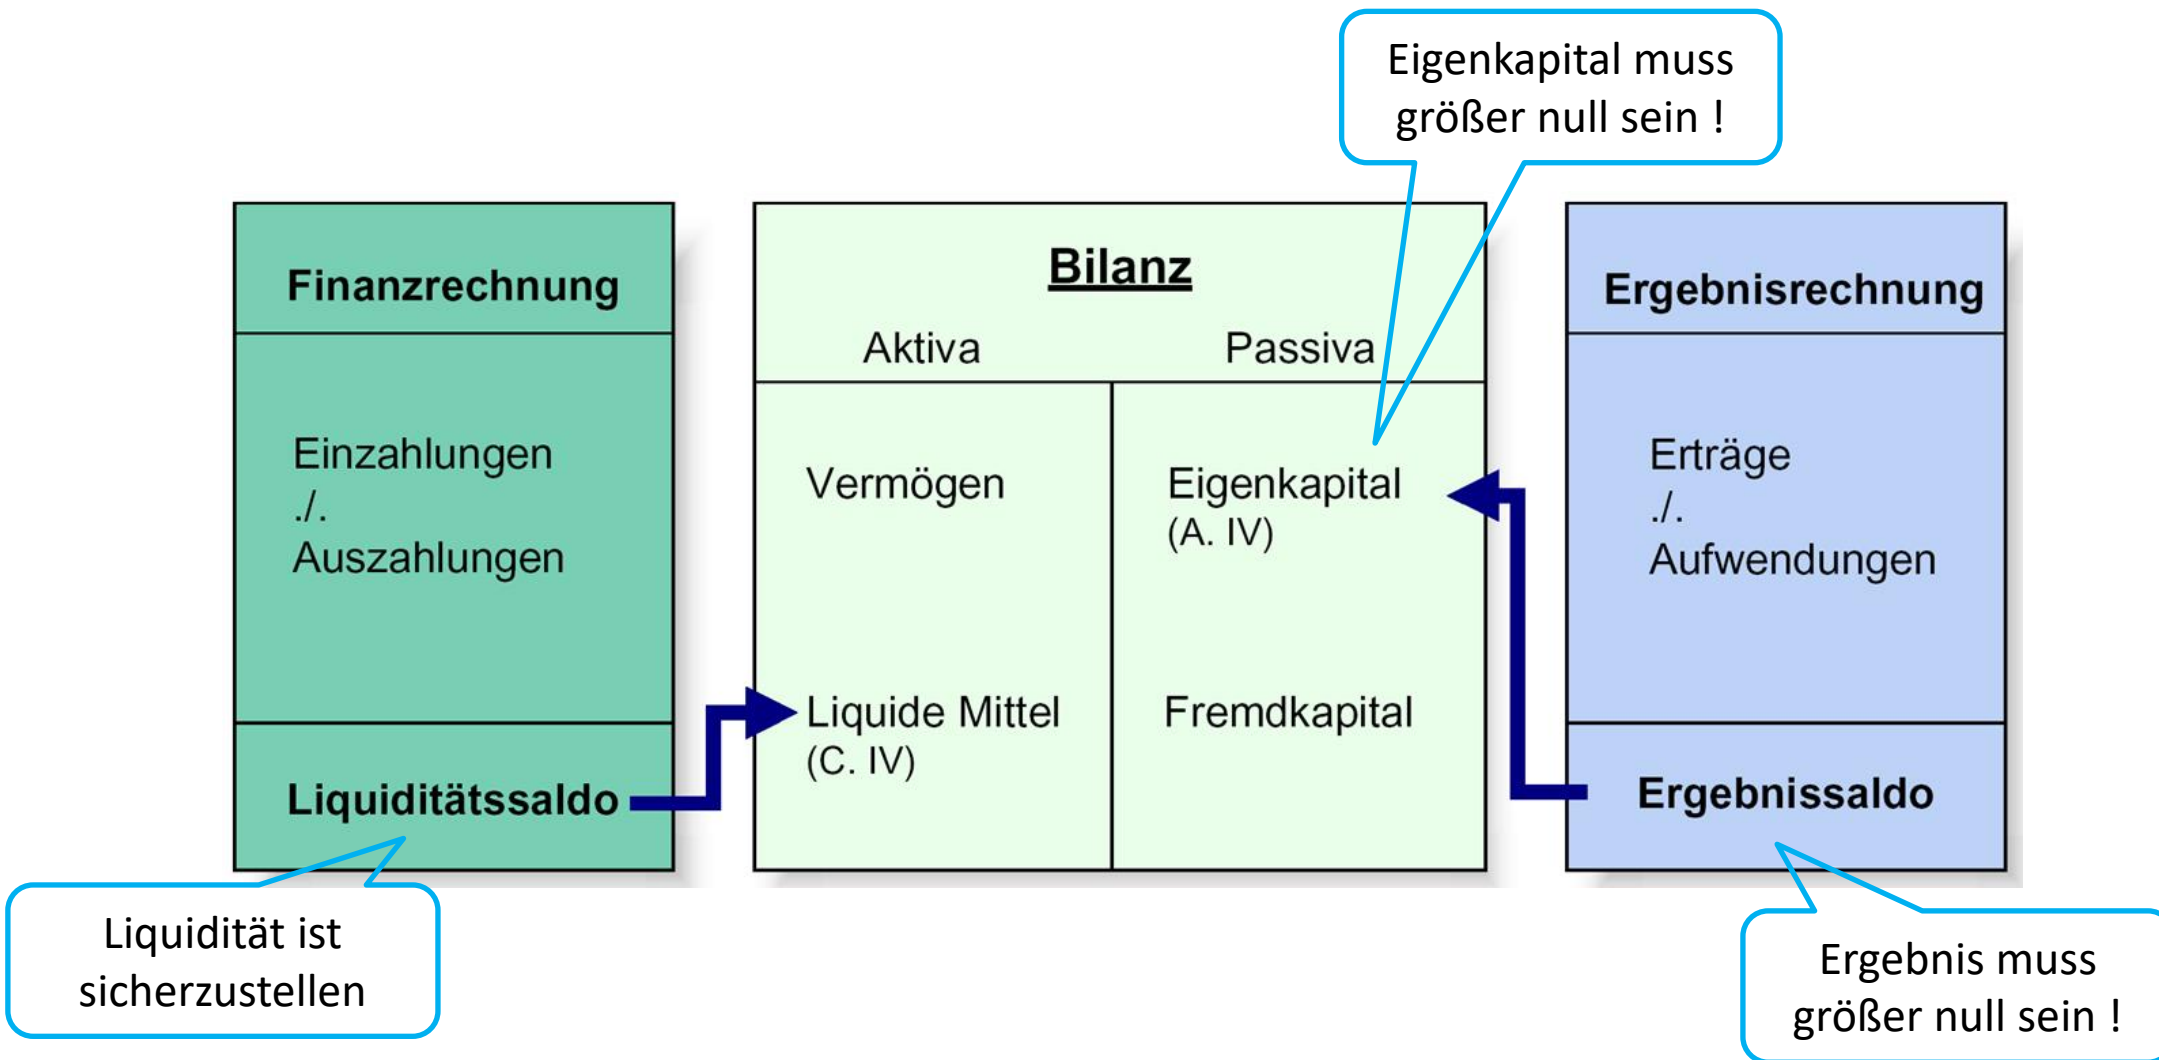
Eigenkapital muss größer null sein !

Finanzrechnung

Einzahlungen
./.
Auszahlungen

Liquiditätssaldo

Bilanz

Aktiva

Passiva

Vermögen

Liquide Mittel
(C. IV)

Eigenkapital
(A. IV)

Fremdkapital

Ergebnisrechnung

Erträge
./.
Aufwendungen

Ergebnissaldo

Liquidität ist sicherzustellen

Ergebnis muss größer null sein !